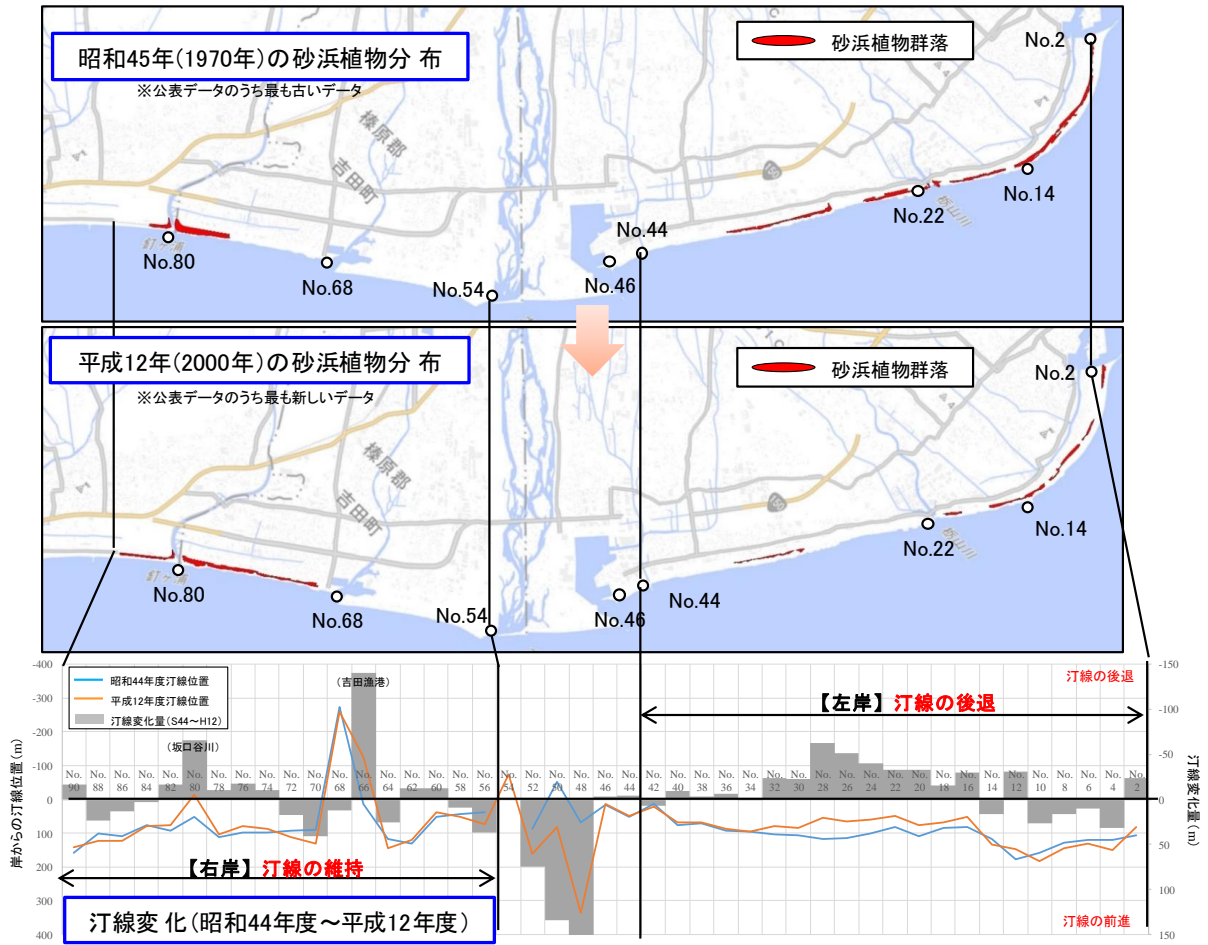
昭和45年(1970年)の砂浜植物分 布
※公表データのうち最も古いデータ

砂浜植物群落

榛原郡
吉田町

No.2
No.14
No.22
No.44
No.46
No.54
No.68
No.80

平成12年(2000年)の砂浜植物分 布
※公表データのうち最も新しいデータ

砂浜植物群落

榛原郡
吉田町

No.2
No.14
No.22
No.44
No.46
No.54
No.68
No.80

昭和44年度汀線位置
平成12年度汀線位置
汀線変化量(S44~H12)

(吉田漁港)
(坂口谷川)

汀線の後退
【左岸】汀線の後退
【右岸】汀線の維持
汀線の前進

汀線変 化(昭和44年度~平成12年度)

岸からの汀線位置(m)
汀線変化量(m)

-400, -300, -200, -100, 0, 100, 200, 300, 400
-150, -100, -50, 0, 50, 100, 150

No. 90, No. 88, No. 86, No. 84, No. 82, No. 80, No. 78, No. 76, No. 74, No. 72, No. 70, No. 68, No. 66, No. 64, No. 62, No. 60, No. 58, No. 56, No. 54, No. 52, No. 50, No. 48, No. 46, No. 44, No. 42, No. 40, No. 38, No. 36, No. 34, No. 32, No. 30, No. 28, No. 26, No. 24, No. 22, No. 20, No. 18, No. 16, No. 14, No. 12, No. 10, No. 8, No. 6, No. 4, No. 2